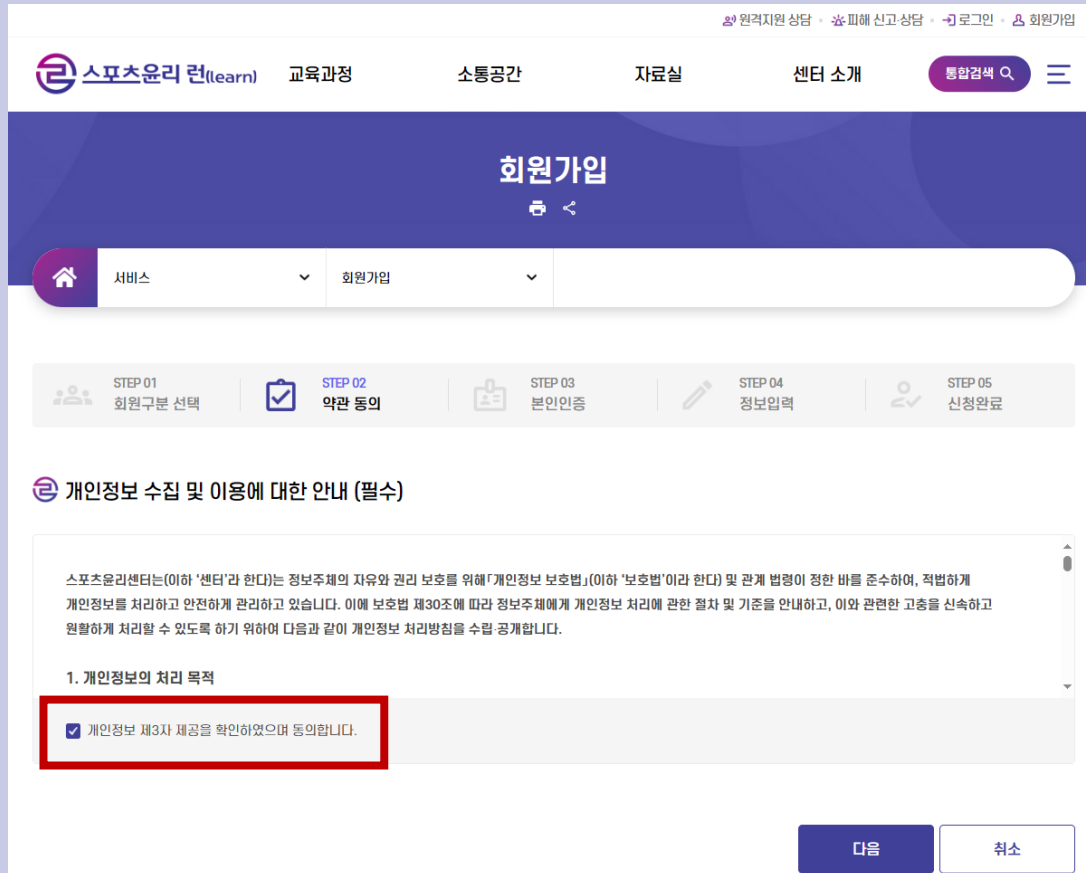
원격지원 상담 • 피해 신고·상담 • 로그인 • 회원가입

스포츠윤리 런(learn)

교육과정 소통공간 자료실 센터 소개

통합검색

회원가입

서비스

회원가입

STEP 01
회원구분 선택

STEP 02
약관 동의

STEP 03
본인인증

STEP 04
정보입력

STEP 05
신청완료

개인정보 수집 및 이용에 대한 안내 (필수)

스포츠윤리센터는(이하 '센터'라 한다)는 정보주체의 자유와 권리 보호를 위해「개인정보 보호법」(이하 '보호법'이라 한다) 및 관계 법령이 정한 바를 준수하여, 적법하게 개인정보를 처리하고 안전하게 관리하고 있습니다. 이에 보호법 제30조에 따라 정보주체에게 개인정보 처리에 관한 절차 및 기준을 안내하고, 이와 관련한 고충을 신속하고 원활하게 처리할 수 있도록 하기 위하여 다음과 같이 개인정보 처리방침을 수립·공개합니다.

1. 개인정보의 처리 목적

개인정보 제3자 제공을 확인하였으며 동의합니다.

다음

취소